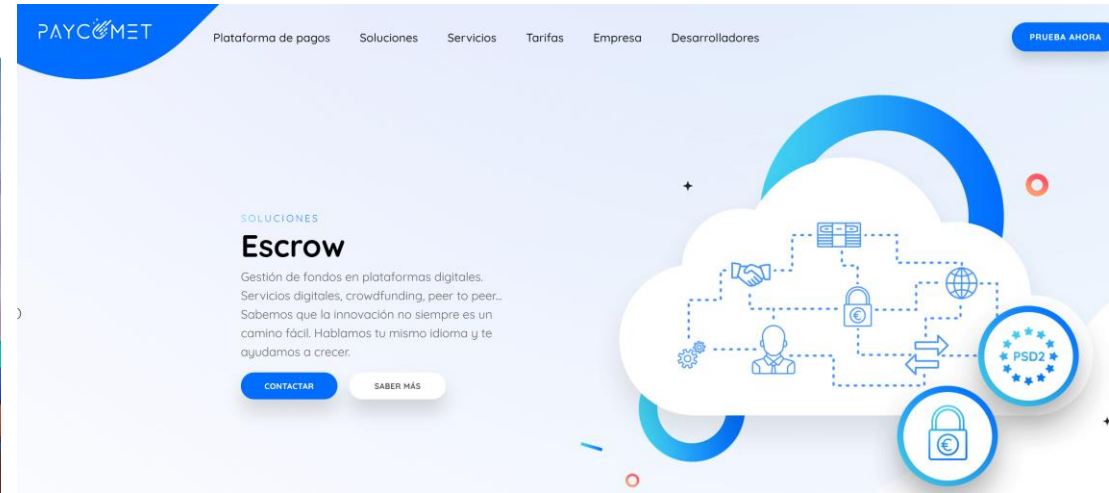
PAYCOMET

Plataforma de pagos Soluciones Servicios Tarifas Empresa Desarrolladores

PRUEBA AHORA

SOLUCIONES

Escrow

Gestión de fondos en plataformas digitales. Servicios digitales, crowdfunding, peer to peer... Sabemos que la innovación no siempre es un camino fácil. Hablamos tu mismo idioma y te ayudamos a crecer.

CONTACTAR

SABER MÁS

PSD2